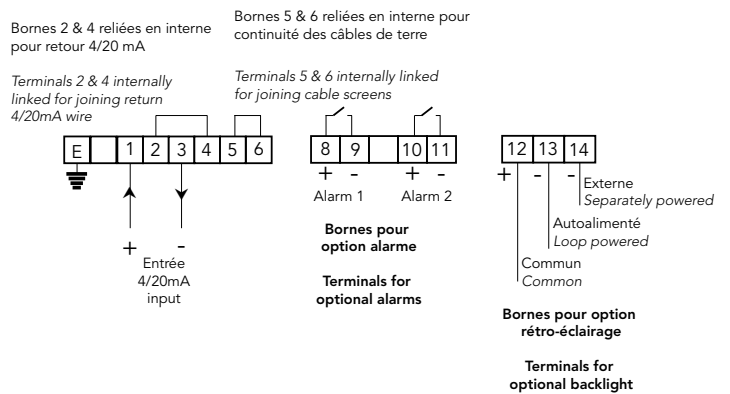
Bornes 2 & 4 reliées en interne pour retour 4/20 mA

Terminals 2 & 4 internally linked for joining return 4/20mA wire

Bornes 5 & 6 reliées en interne pour continuité des câbles de terre

Terminals 5 & 6 internally linked for joining cable screens

| E | | 1 | 2 | 3 | 4 | 5 | 6 |
|---|---|---|---|---|---|---|---|

+ -
Entrée 4/20mA input

| 8 | 9 | | 10 | 11 |
|---|---|---|---|---|

+ -
Alarm 1

+ -
Alarm 2

Bornes pour option alarme

Terminals for optional alarms

| 12 | 13 | 14 |
|---|---|---|

+ - -

Externe
Separately powered

Autoalimenté
Loop powered

Commun
Common

Bornes pour option rétro-éclairage

Terminals for optional backlight